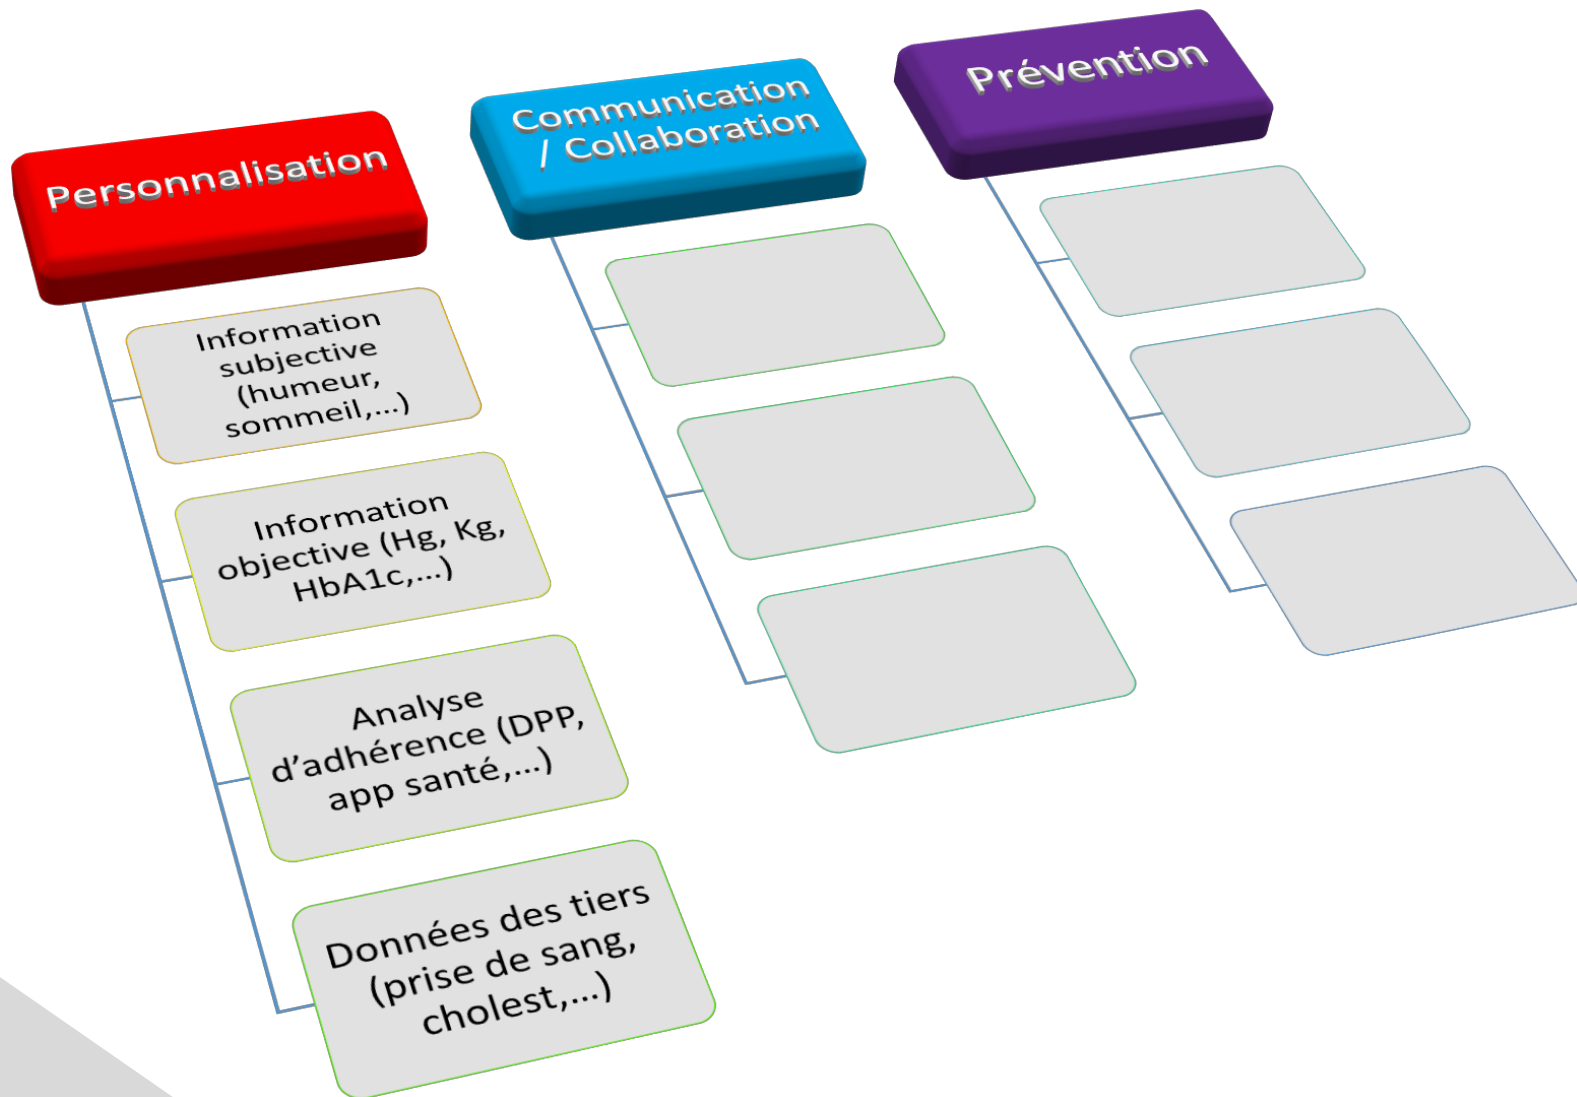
Personnalisation

Information subjective (humeur, sommeil,…)

Information objective (Hg, Kg, HbA1c,…)

Analyse d'adhérence (DPP, app santé,…)

Données des tiers (prise de sang, cholest,…)

Communication / Collaboration

Prévention